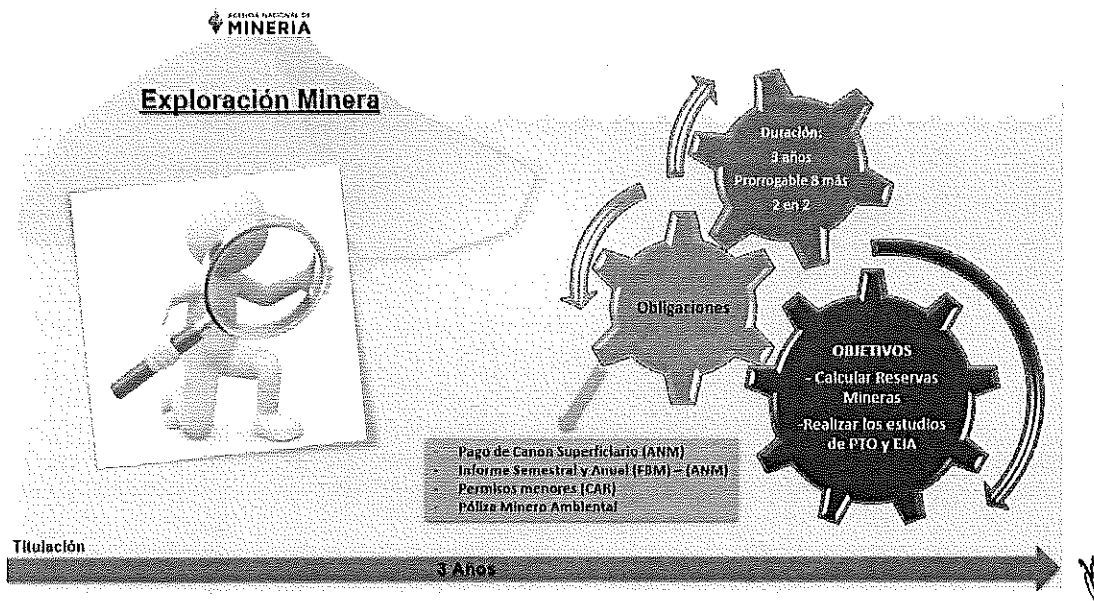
AGENCIA NACIONAL DE MINERIA

Exploración Minera

Duración:
3 años
Prorrogable 8 más
2 en 2

Obligaciones

OBJETIVOS
- Calcular Reservas Mineras
-Realizar los estudios de PTO y EIA

- Pago de Canon Superficiario (ANM)
- Informe Semestral y Anual (FBM) – (ANM)
- Permisos menores (CAR)
- Póliza Minero Ambiental

Titulación

3 Años